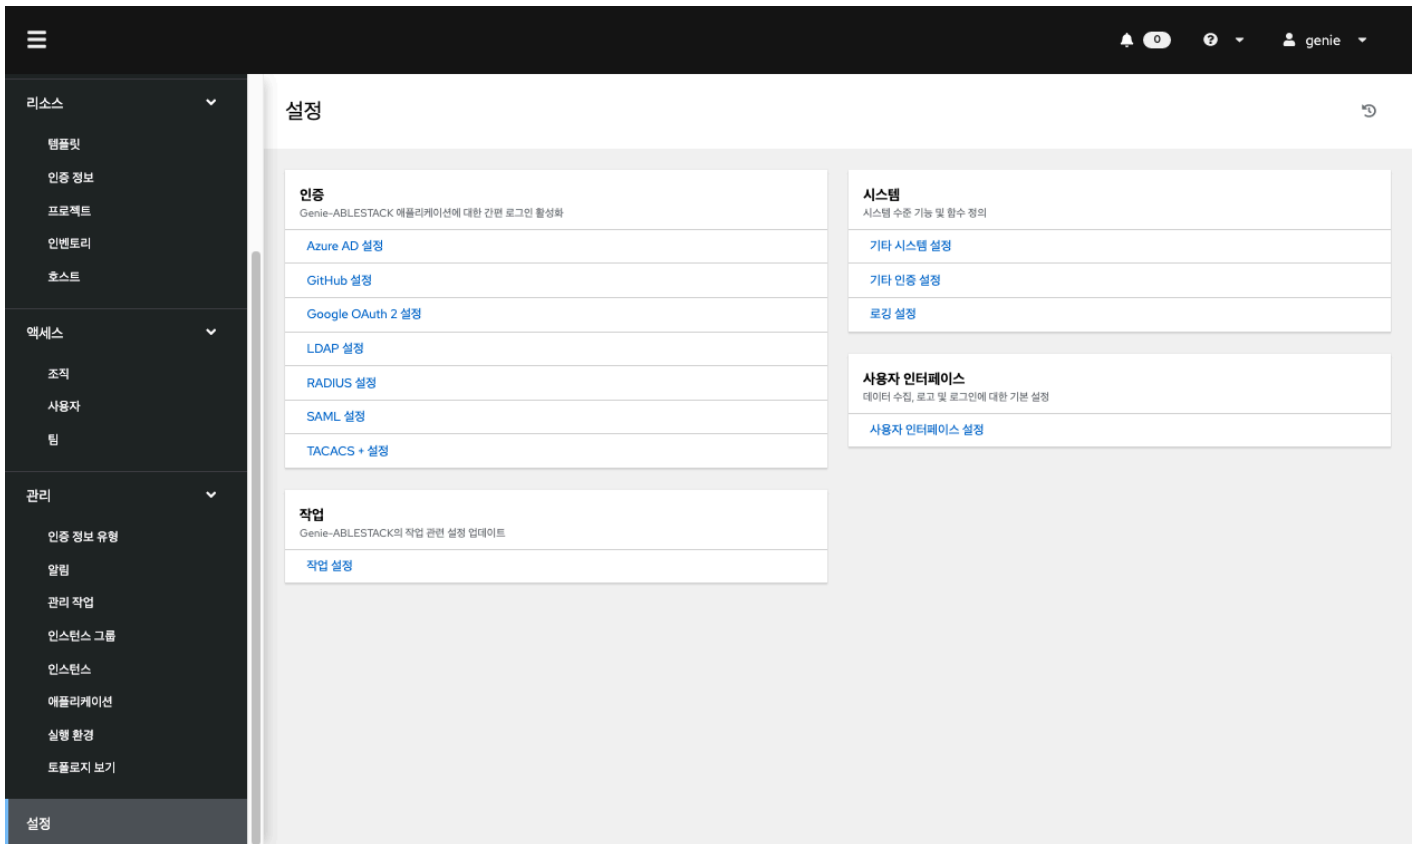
0 genie

리소스
템플릿
인증 정보
프로젝트
인벤토리
호스트

액세스
조직
사용자
팀

관리
인증 정보 유형
알림
관리 작업
인스턴스 그룹
인스턴스
애플리케이션
실행 환경
토폴로지 보기

설정

설정

인증
Genie-ABLESTACK 애플리케이션에 대한 간편 로그인 활성화
Azure AD 설정
GitHub 설정
Google OAuth 2 설정
LDAP 설정
RADIUS 설정
SAML 설정
TACACS + 설정

작업
Genie-ABLESTACK의 작업 관련 설정 업데이트
작업 설정

시스템
시스템 수준 기능 및 함수 정의
기타 시스템 설정
기타 인증 설정
로깅 설정

사용자 인터페이스
데이터 수집, 로고 및 로그인에 대한 기본 설정
사용자 인터페이스 설정